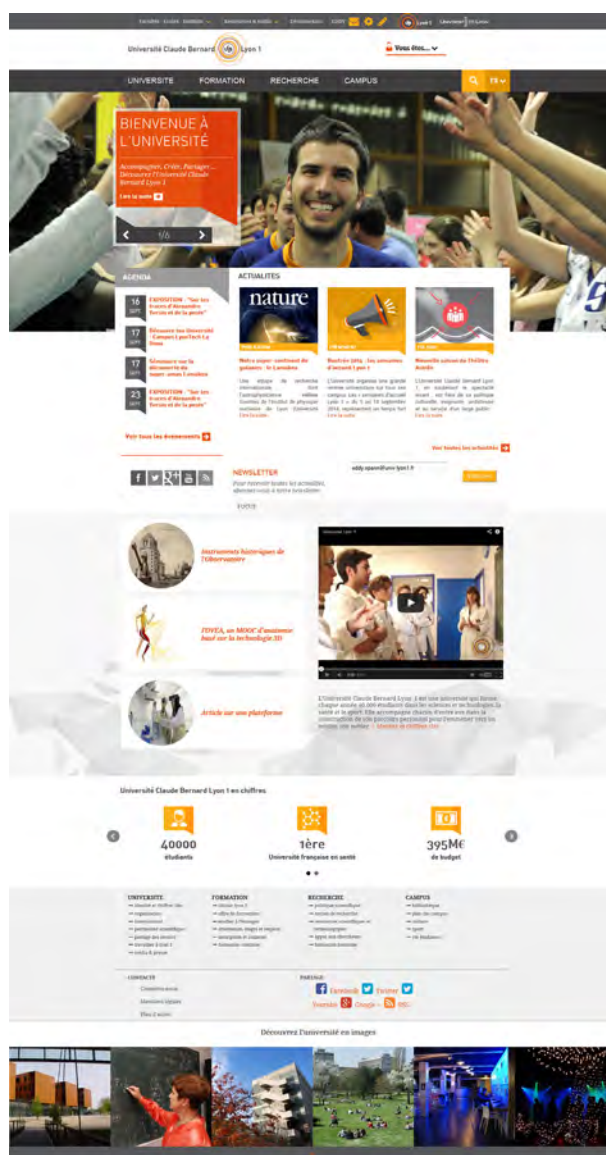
Université Claude Bernard Lyon 1

Vous êtes...

UNIVERSITE FORMATION RECHERCHE CAMPUS

FR

BIENVENUE À L'UNIVERSITÉ

Accompagner, Créer, Partager... Découvrez l'Université Claude Bernard Lyon 1

Lire la suite

1/5

AGENDA

16 SEPT EXPOSITION : "Sur les traces d'Alexandre Yersin et de la peste"

17 SEPT Découvrir l'Université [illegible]

17 SEPT Séminaire sur la découverte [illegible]

23 SEPT EXPOSITION : "Sur les traces d'Alexandre Yersin et de la peste"

Voir tous les événements

ACTUALITES

nature

Notre super-continent de galaxies : le Laniakea

Rentrée 2014 : les semaines d'accueil Lyon 1

Nouvelle saison de l'Hélice Active

Lire la suite

Voir toutes les actualités

NEWSLETTER

Pour recevoir toutes les actualités, abonnez-vous à notre newsletter.

Instruments historiques de l'Observatoire

TOVEA, un MOOC d'anatomie basé sur la technologie 3D

Article sur une plateforme

Université Claude Bernard Lyon 1 en chiffres

40000 étudiants

1ère Université française en santé

395M€ de budget

UNIVERSITE

FORMATION

RECHERCHE

CAMPUS

CONTACTS

PARTAGE

Facebook Twitter Youtube Google+ RSS

Découvrez l'université en images